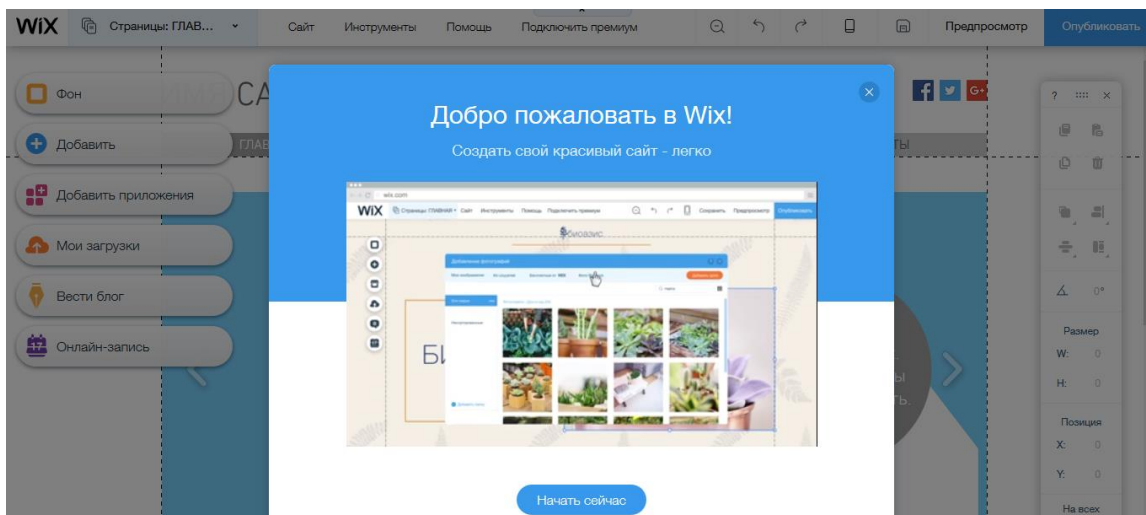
WiX Страницы: ГЛАВ... Сайт Инструменты Помощь Подключить премиум Предпросмотр Опубликовать

Фон
Добавить
Добавить приложения
Мои загрузки
Вести блог
Онлайн-запись

Добро пожаловать в Wix!

Создать свой красивый сайт - легко

Начать сейчас

Размер
W: 0
H: 0

Позиция
X: 0
Y: 0

На всех